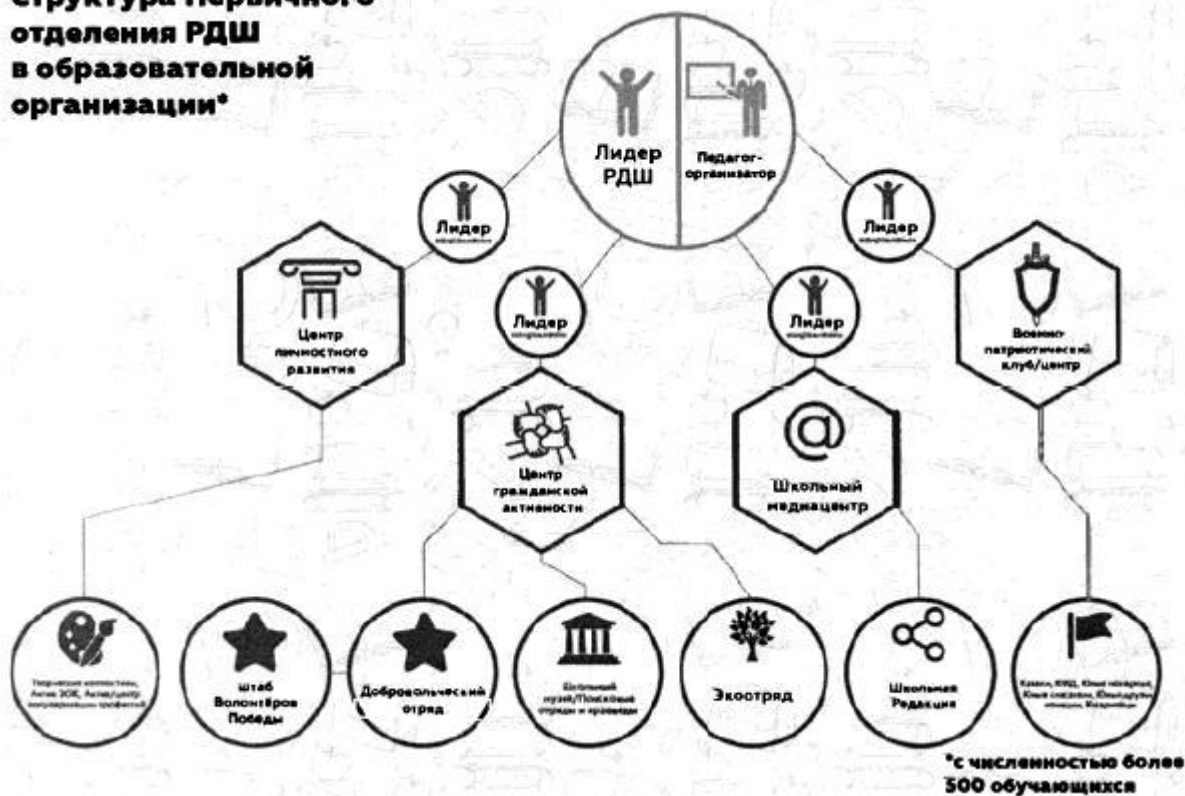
Структура первичного отделения РДШ в образовательной организации*

Лидер РДШ

Педагог-организатор

Лидер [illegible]

Центр личностного развития

Лидер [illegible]

Лидер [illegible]

Лидер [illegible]

Военно-патриотический клуб/центр

Центр гражданской активности

Школьный медиацентр

Творческие коллективы, Актив ЗОЖ, Актив/центр популяризации профессий

Штаб Волонтёров Победы

Добровольческий отряд

Школьный музей/Поисковый отряд и краеведы

Экоотряд

Школьная Редакция

Казаки, ЮИД, Юные пожарные, Юные спасатели, Юнармейцы, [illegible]

*с численностью более 500 обучающихся